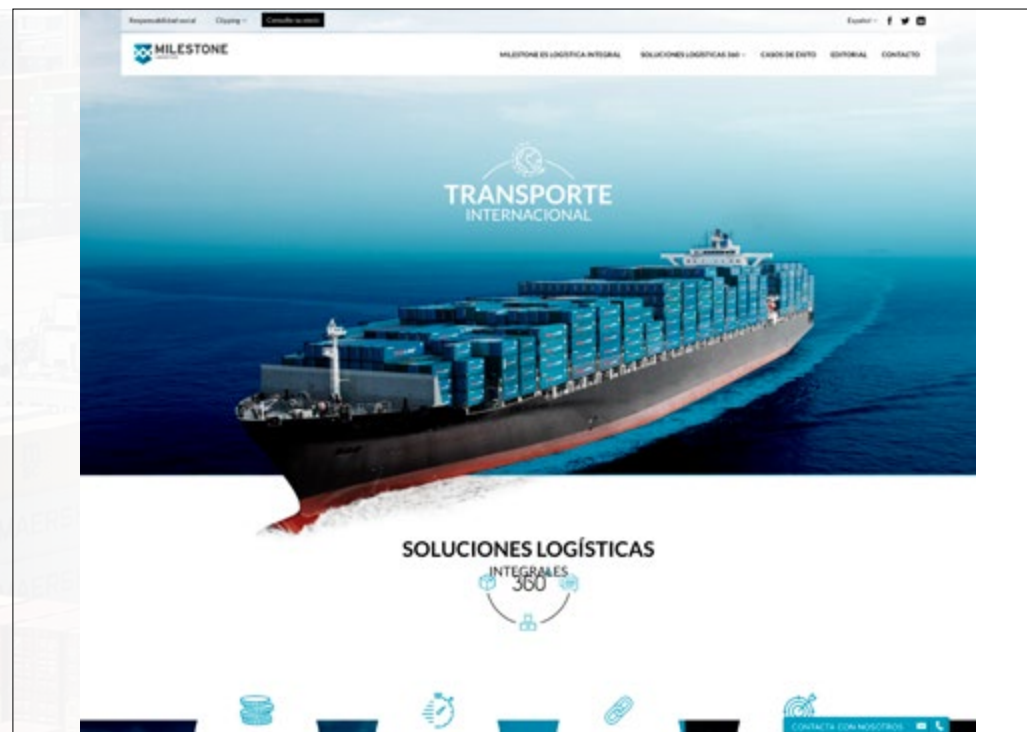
Responsabilidad social Clipping Consulte su envío

Español f

MILESTONE

MILESTONE ES LOGÍSTICA INTEGRAL SOLUCIONES LOGÍSTICAS 360 CASOS DE ÉXITO EDITORIAL CONTACTO

TRANSPORTE INTERNACIONAL

SOLUCIONES LOGÍSTICAS INTEGRALES

360

CONTACTA CON NOSOTROS